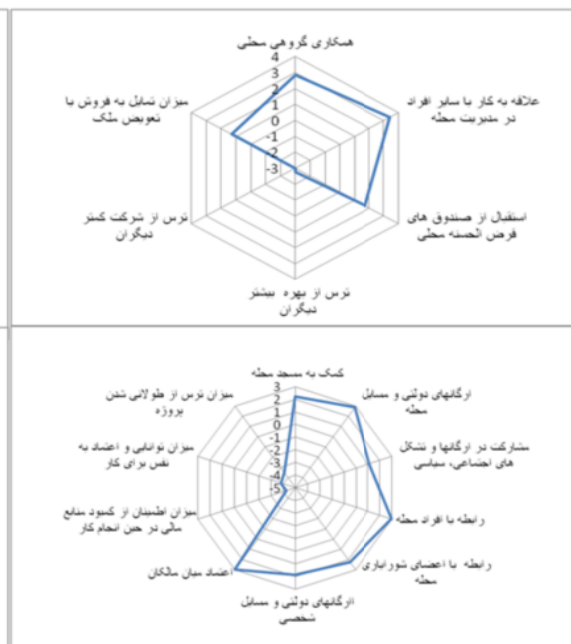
همکاری گروهی محلی
4
3
2
1
0
-1
-2
-3

علاقه به کار با سایر افراد در مدیریت محله

استقبال از صندوق های قرض الحسنه محلی

ترس از بهره بیشتر دیگران

ترس از شرکت کمتر دیگران

میزان تمایل به فروش یا تعویض ملک

کمک به مسجد محله
3
2
1
0
-1
-2
-3
-4
-5

ارگانهای دولتی و مسائل محله

مشارکت در ارگانها و تشکل های اجتماعی، سیاسی

رابطه با افراد محله

رابطه با اعضای شورایاری محله

ارگانهای دولتی و مسائل شخصی

اعتماد میان مالکان

میزان اطمینان از کمبود منابع مالی در حین انجام کار

میزان توانایی و اعتماد به نفس برای کار

میزان ترس از طولانی شدن پروژه